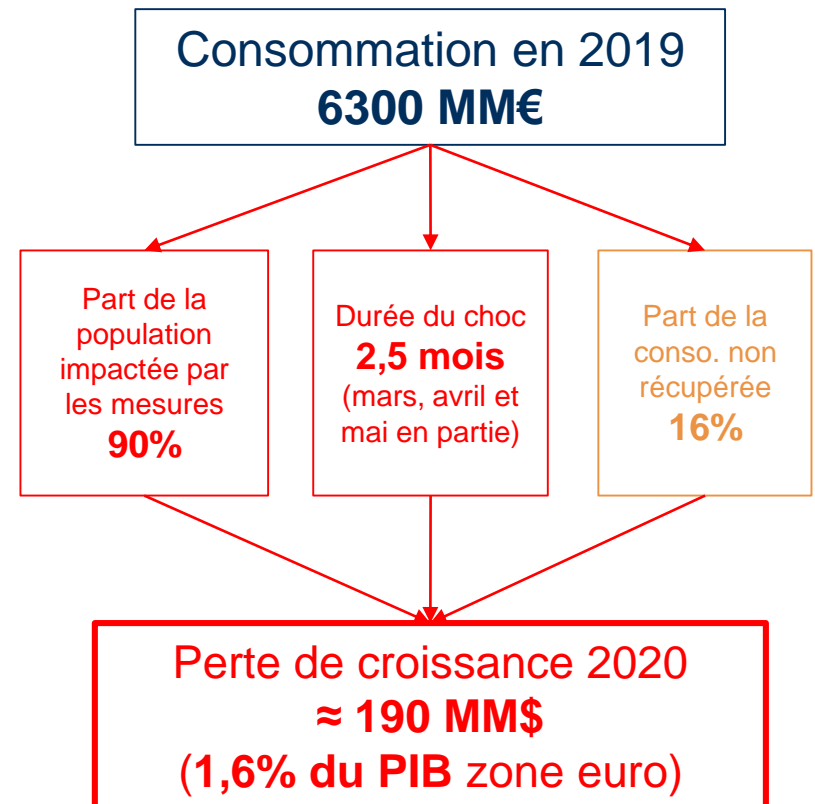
Consommation en 2019
6300 MM€

Part de la population impactée par les mesures
90%

Durée du choc
2,5 mois
(mars, avril et mai en partie)

Part de la conso. non récupérée
16%

Perte de croissance 2020
≈ 190 MM$
(1,6% du PIB zone euro)